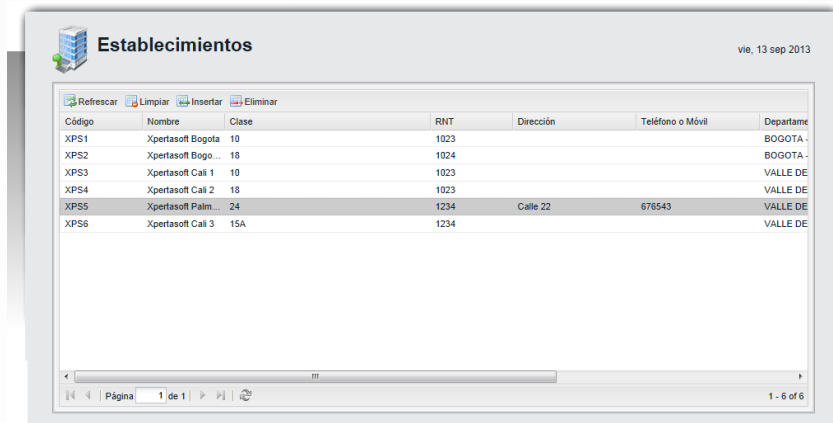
Establecimientos

vie, 13 sep 2013

Refrescar Limpiar Insertar Eliminar

| Código | Nombre | Clase | RNT | Dirección | Teléfono o Móvil | Departame |
|---|---|---|---|---|---|---|
| XPS1 | Xpertasoft Bogota | 10 | 1023 | | | BOGOTA - |
| XPS2 | Xpertasoft Bogo... | 18 | 1024 | | | BOGOTA - |
| XPS3 | Xpertasoft Cali 1 | 10 | 1023 | | | VALLE DE |
| XPS4 | Xpertasoft Cali 2 | 18 | 1023 | | | VALLE DE |
| XPS5 | Xpertasoft Palm... | 24 | 1234 | Calle 22 | 676543 | VALLE DE |
| XPS6 | Xpertasoft Cali 3 | 15A | 1234 | | | VALLE DE |

Página 1 de 1

1 - 6 of 6